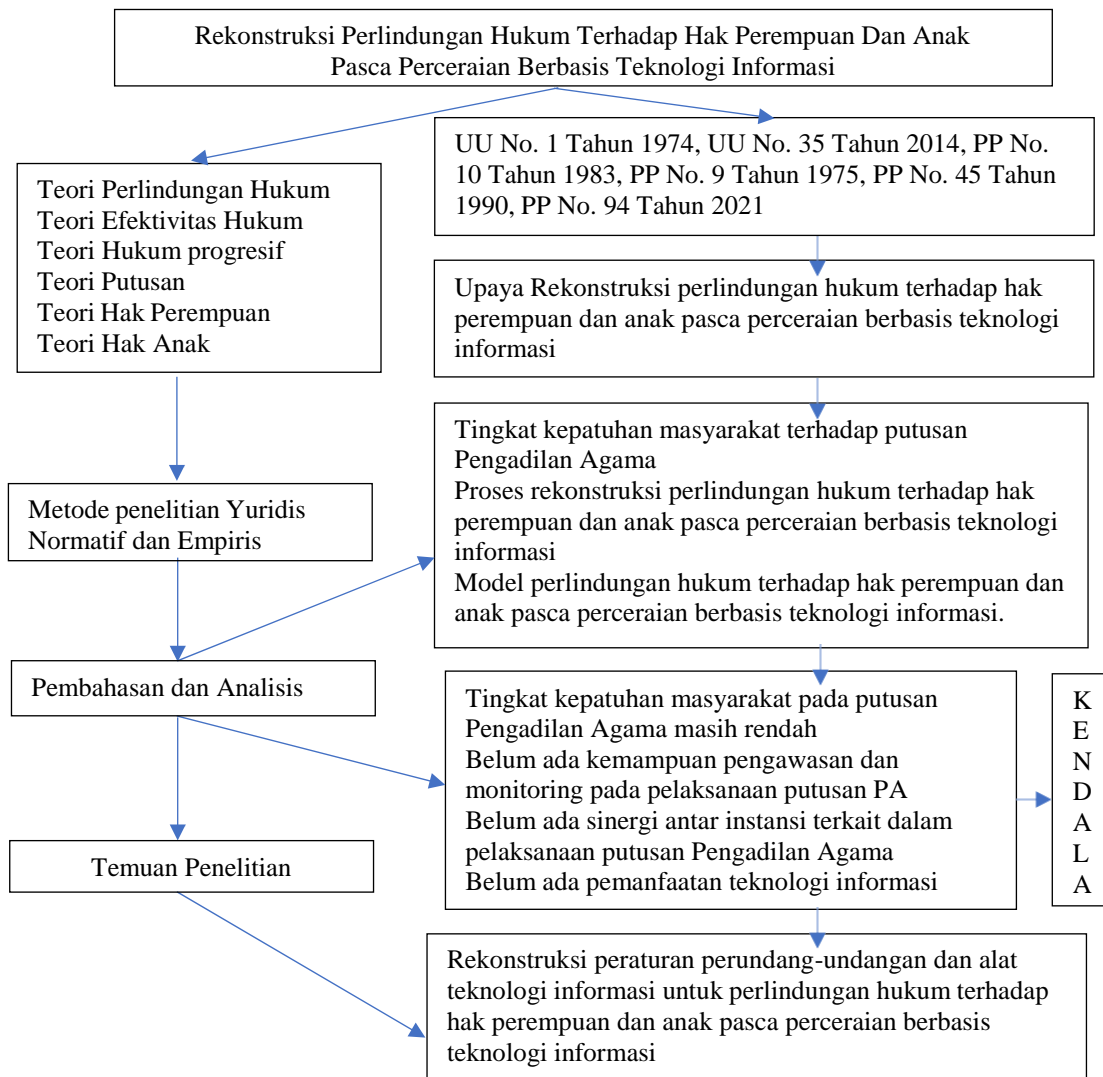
Rekonstruksi Perlindungan Hukum Terhadap Hak Perempuan Dan Anak Pasca Perceraian Berbasis Teknologi Informasi

Teori Perlindungan Hukum
Teori Efektivitas Hukum
Teori Hukum progresif
Teori Putusan
Teori Hak Perempuan
Teori Hak Anak

UU No. 1 Tahun 1974, UU No. 35 Tahun 2014, PP No. 10 Tahun 1983, PP No. 9 Tahun 1975, PP No. 45 Tahun 1990, PP No. 94 Tahun 2021

Upaya Rekonstruksi perlindungan hukum terhadap hak perempuan dan anak pasca perceraian berbasis teknologi informasi

Metode penelitian Yuridis Normatif dan Empiris

Tingkat kepatuhan masyarakat terhadap putusan Pengadilan Agama
Proses rekonstruksi perlindungan hukum terhadap hak perempuan dan anak pasca perceraian berbasis teknologi informasi
Model perlindungan hukum terhadap hak perempuan dan anak pasca perceraian berbasis teknologi informasi.

Pembahasan dan Analisis

Tingkat kepatuhan masyarakat pada putusan Pengadilan Agama masih rendah
Belum ada kemampuan pengawasan dan monitoring pada pelaksanaan putusan PA
Belum ada sinergi antar instansi terkait dalam pelaksanaan putusan Pengadilan Agama
Belum ada pemanfaatan teknologi informasi

K
E
N
D
A
L
A

Temuan Penelitian

Rekonstruksi peraturan perundang-undangan dan alat teknologi informasi untuk perlindungan hukum terhadap hak perempuan dan anak pasca perceraian berbasis teknologi informasi